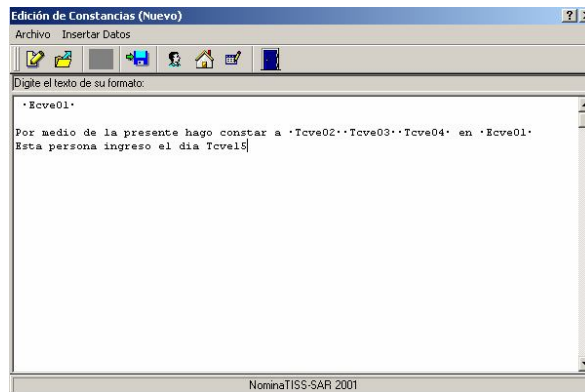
Edición de Constancias (Nuevo)

Archivo Insertar Datos

Digite el texto de su formato:

·Ecve01·

Por medio de la presente hago constar a ·Tcve02··Tcve03··Tcve04· en ·Ecve01·
Esta persona ingreso el dia Tcve15

NominaTISS-SAR 2001